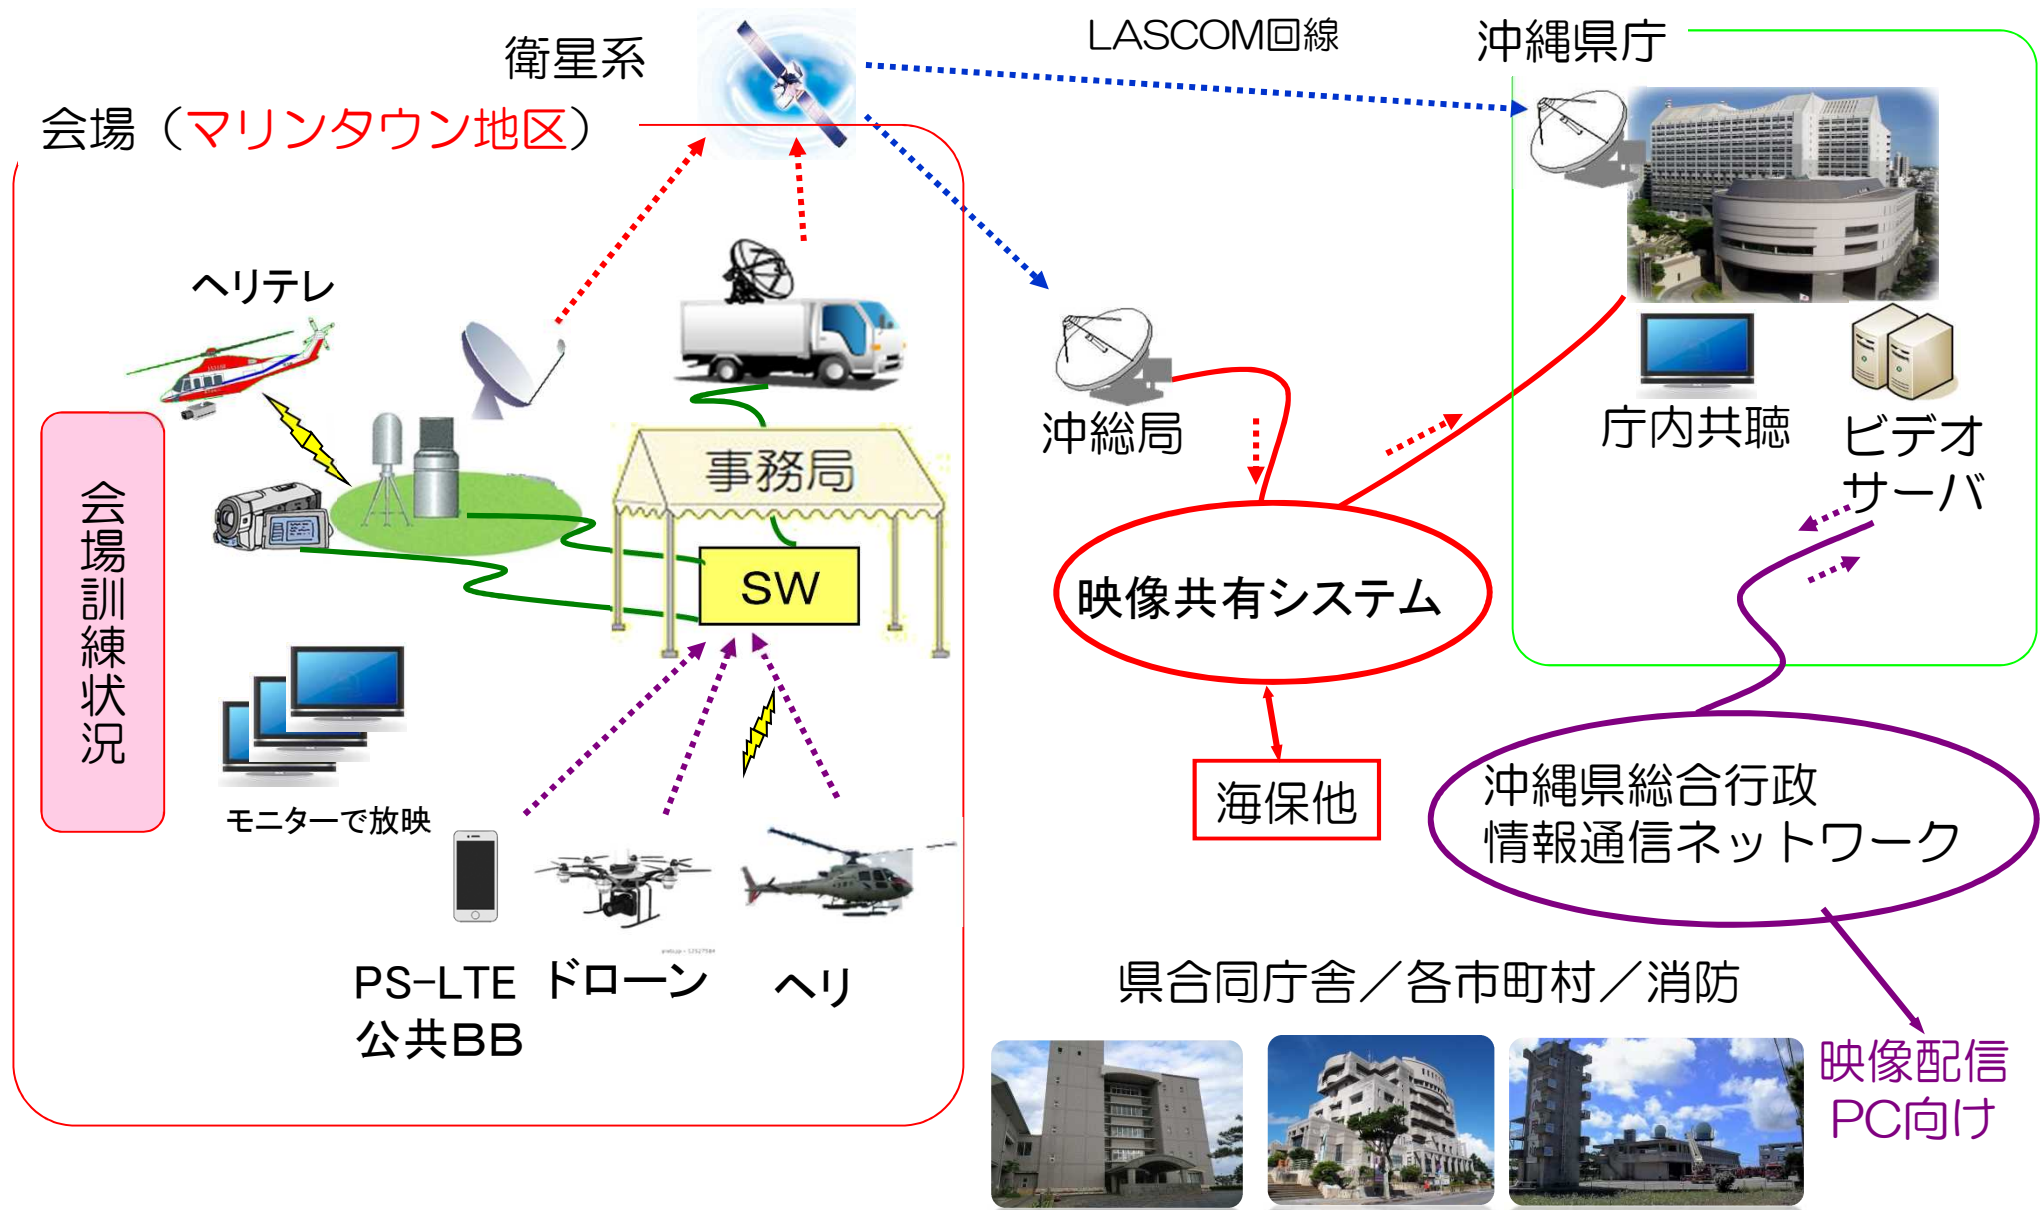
衛星系

LASCOM回線

沖縄県庁

会場（マリンタウン地区）

ヘリテレ

会場訓練状況

事務局

SW

モニターで放映

PS-LTE
公共BB

ドローン

ヘリ

沖総局

庁内共聴

ビデオサーバ

映像共有システム

海保他

沖縄県総合行政
情報通信ネットワーク

県合同庁舎／各市町村／消防

映像配信
PC向け